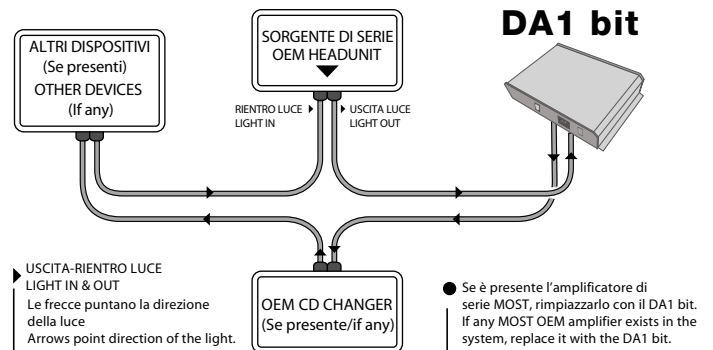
DA1 bit

ALTRI DISPOSITIVI
(Se presenti)
OTHER DEVICES
(If any)

SORGENTE DI SERIE
OEM HEADUNIT

RIENTRO LUCE
LIGHT IN

USCITA LUCE
LIGHT OUT

USCITA-RIENTRO LUCE
LIGHT IN & OUT
Le frecce puntano la direzione della luce
Arrows point direction of the light.

OEM CD CHANGER
(Se presente/if any)

Se è presente l'amplificatore di serie MOST, rimpiazzarlo con il DA1 bit.
If any MOST OEM amplifier exists in the system, replace it with the DA1 bit.